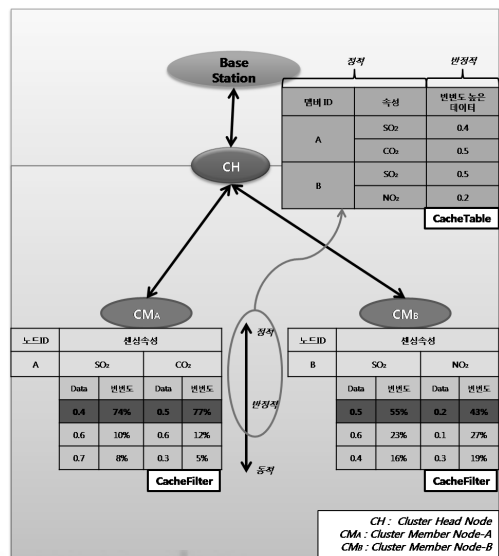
Base Station

CH

정적

반정적

| 멤버 ID | 속성 | 빈번도 높은 데이터 |
|---|---|---|
| A | $SO_2$ | 0.4 |
| | $CO_2$ | 0.5 |
| B | $SO_2$ | 0.5 |
| | $NO_2$ | 0.2 |

CacheTable

$CM_A$

$CM_B$

정적

반정적

동적

| 노드ID | 센싱속성 | | | |
|---|---|---|---|---|
| A | $SO_2$ | | $CO_2$ | |
| | Data | 빈번도 | Data | 빈번도 |
| | 0.4 | 74% | 0.5 | 77% |
| | 0.6 | 10% | 0.6 | 12% |
| | 0.7 | 8% | 0.3 | 5% |

CacheFilter

| 노드ID | 센싱속성 | | | |
|---|---|---|---|---|
| B | $SO_2$ | | $NO_2$ | |
| | Data | 빈번도 | Data | 빈번도 |
| | 0.5 | 55% | 0.2 | 43% |
| | 0.6 | 23% | 0.1 | 27% |
| | 0.4 | 16% | 0.3 | 19% |

CacheFilter

CH : Cluster Head Node
$CM_A$ : Cluster Member Node-A
$CM_B$ : Cluster Member Node-B